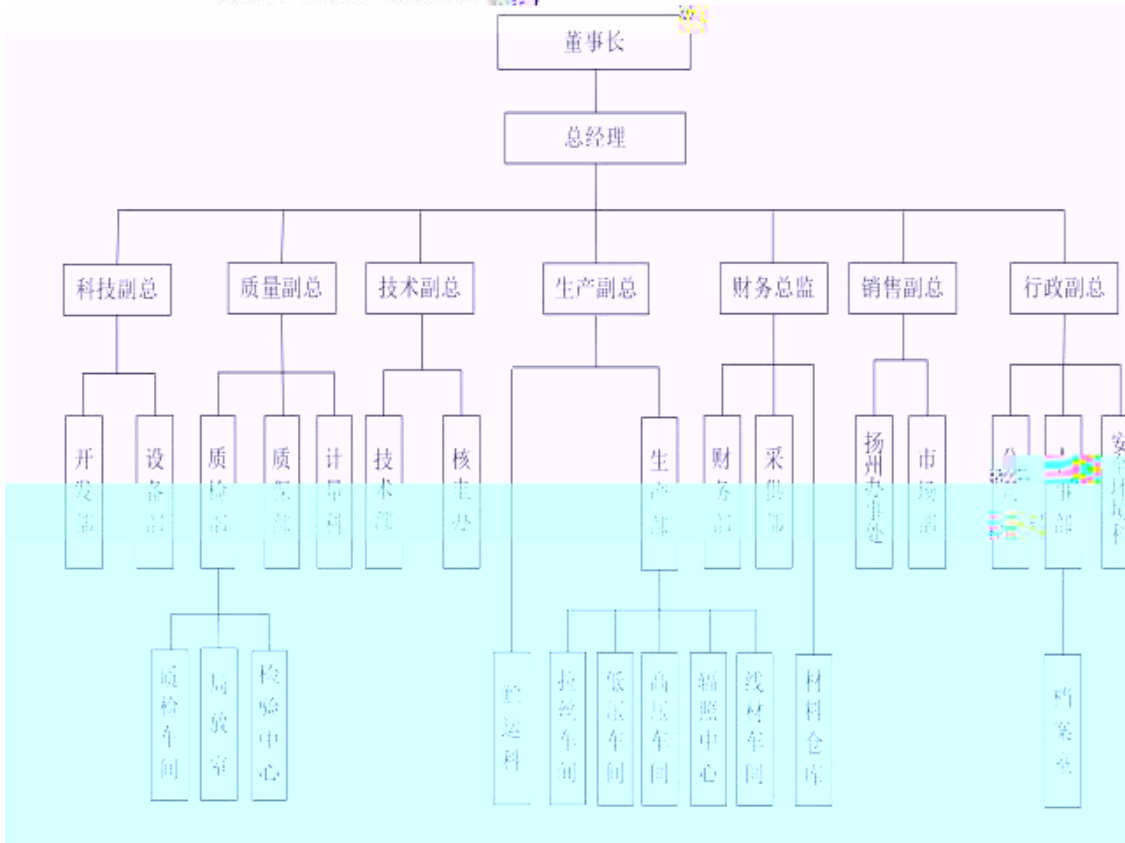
董事长

总经理

科技副总
质量副总
技术副总
生产副总
财务总监
销售副总
行政副总

开发部
设备部
质检部
质安部
计量科
技术部
核主办
生产部
财务部
采供部
扬州办事处
市场部
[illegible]
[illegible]事部
安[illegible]

质检车间
局放室
检验中心
储运科
挤塑车间
低压车间
高压车间
辐照中心
线材车间
材料仓库
档案室